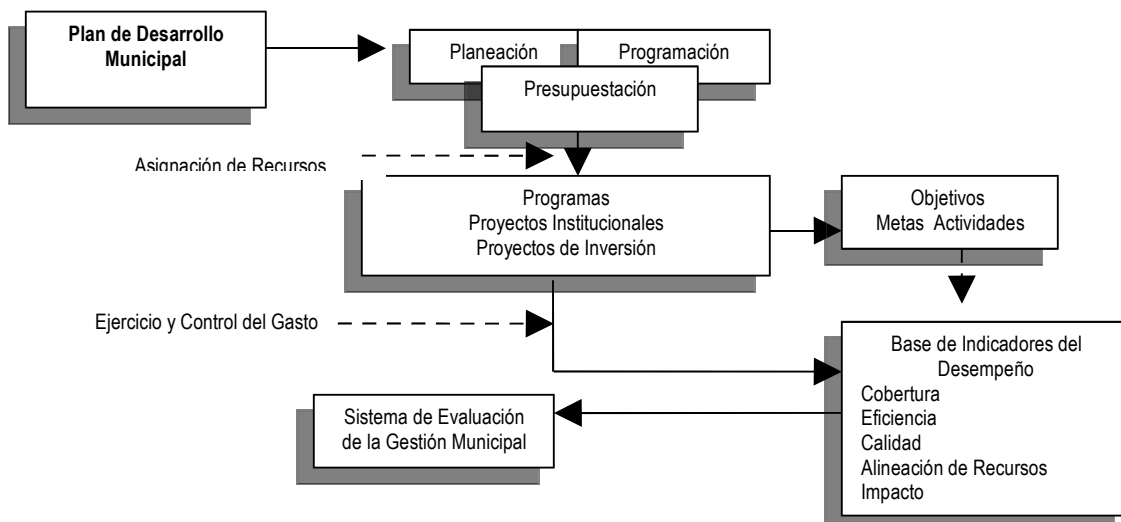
Plan de Desarrollo Municipal

Planeación

Programación

Presupuestación

Asignación de Recursos

Programas
Proyectos Institucionales
Proyectos de Inversión

Objetivos
Metas Actividades

Ejercicio y Control del Gasto

Base de Indicadores del Desempeño
Cobertura
Eficiencia
Calidad
Alineación de Recursos
Impacto

Sistema de Evaluación de la Gestión Municipal